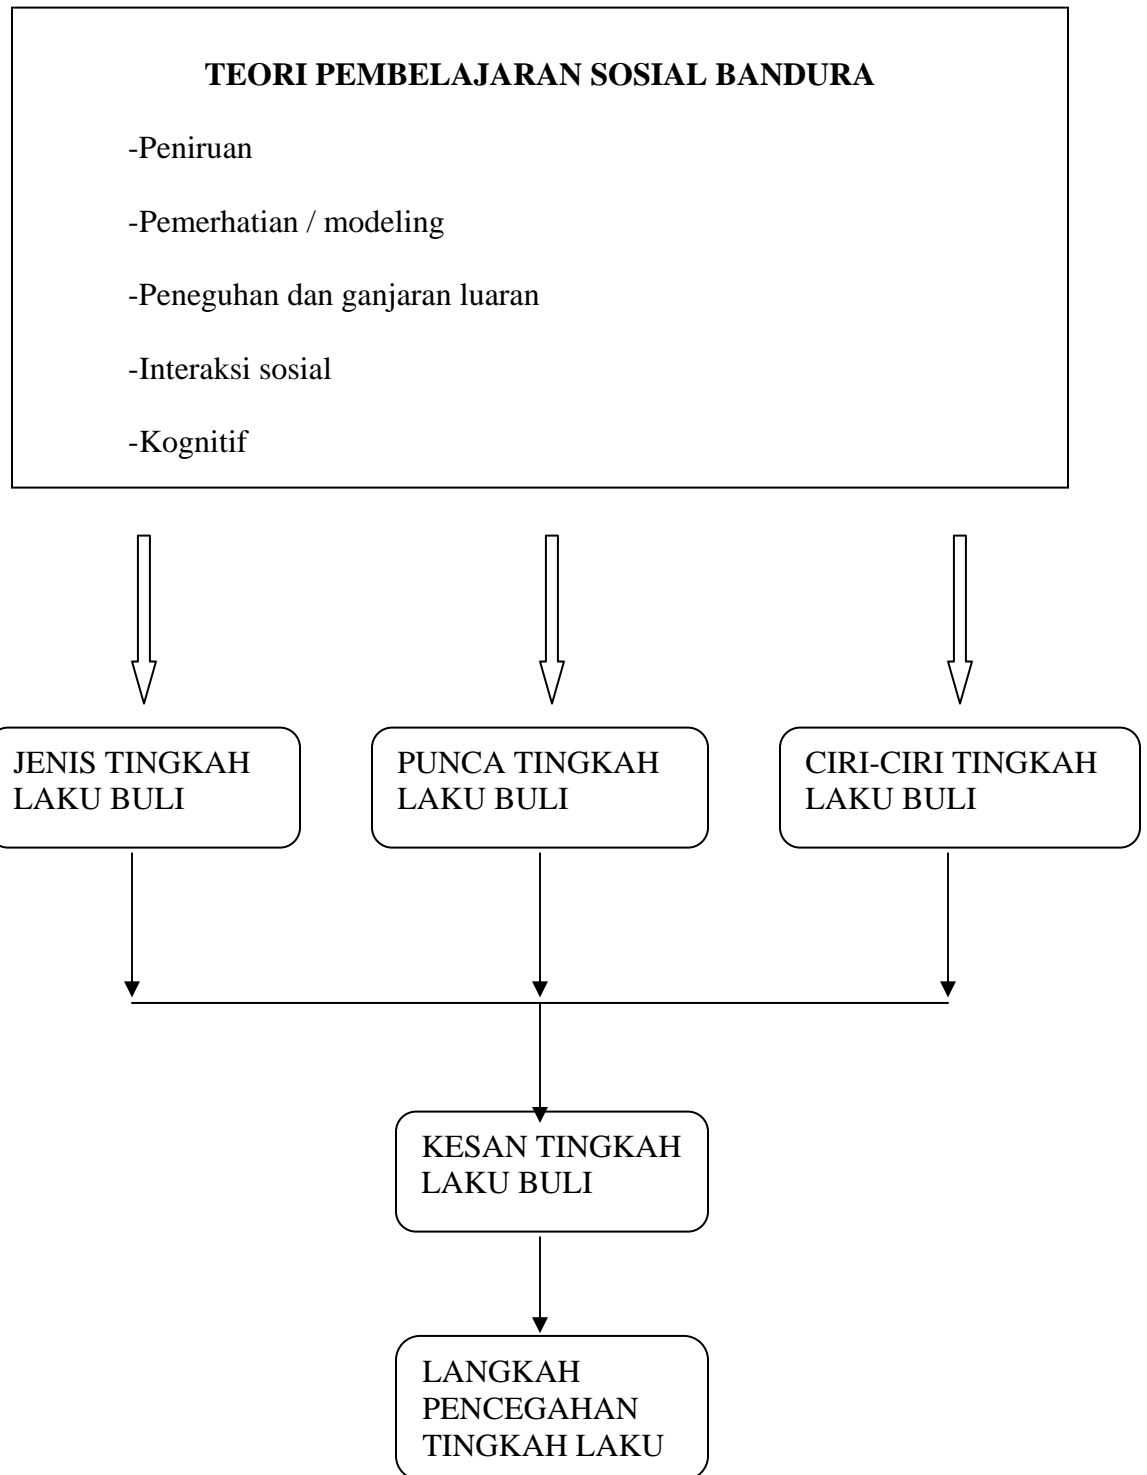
**TEORI PEMBELAJARAN SOSIAL BANDURA**

-Peniruan

-Pemerhatian / modeling

-Peneguhan dan ganjaran luaran

-Interaksi sosial

-Kognitif

JENIS TINGKAH LAKU BULI

PUNCA TINGKAH LAKU BULI

CIRI-CIRI TINGKAH LAKU BULI

KESAN TINGKAH LAKU BULI

LANGKAH PENCEGAHAN TINGKAH LAKU